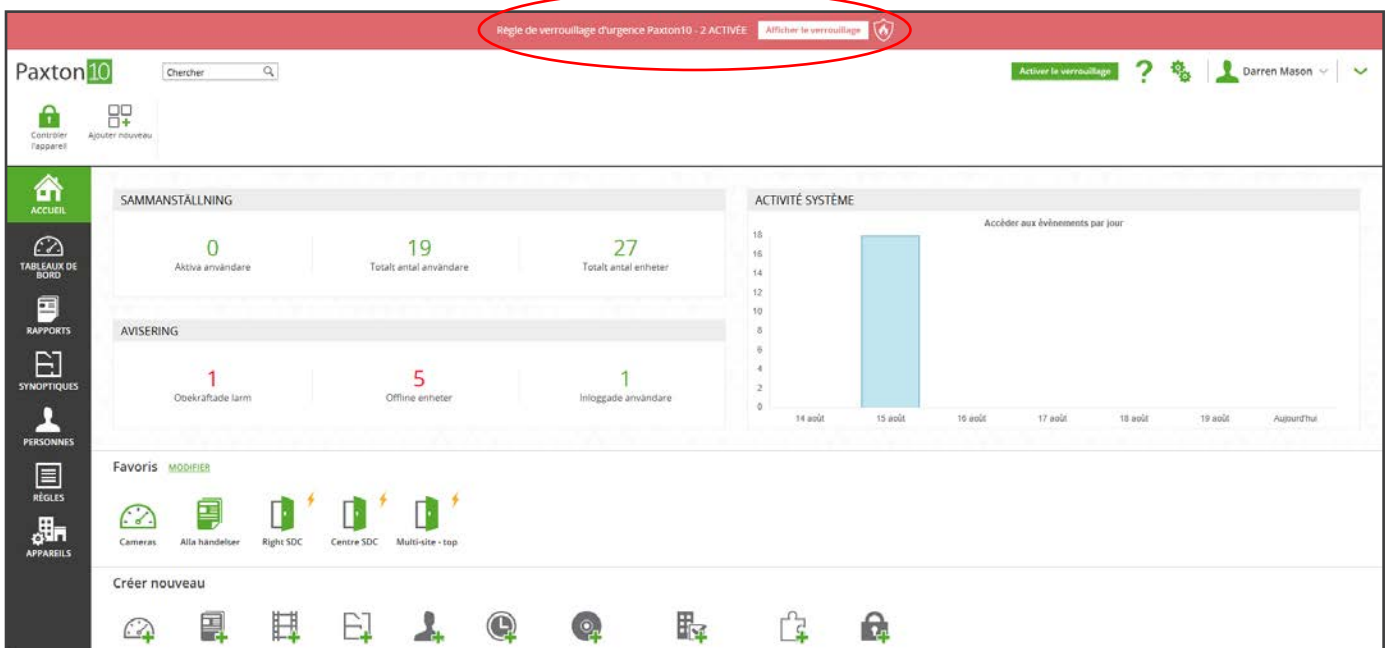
Règle de verrouillage d'urgence Paxton10 - 2 ACTIVÉE Afficher le verrouillage

Paxton10 Chercher

Activer le verrouillage Darren Mason

Contrôler l'appareil Ajouter nouveau

ACCUEIL
TABLEAUX DE BORD
RAPPORTS
SYNOPTIQUES
PERSONNES
RÈGLES
APPAREILS

SAMMANSTÄLLNING

0
Aktiva användare

19
Totalt antal användare

27
Totalt antal enheter

AVISERING

1
Obekräftade larm

5
Offline enheter

1
Inloggade användare

ACTIVITÉ SYSTÈME

Accéder aux événements par jour

| 18 | 16 | 14 | 12 | 10 | 8 | 6 | 4 | 2 | 0 |
|---|---|---|---|---|---|---|---|---|---|

14 août 15 août 16 août 17 août 18 août 19 août Aujourd'hui

Favoris MODIFIER

Cameras Alla händelser Right SDC Centre SDC Multi-site - top

Créer nouveau